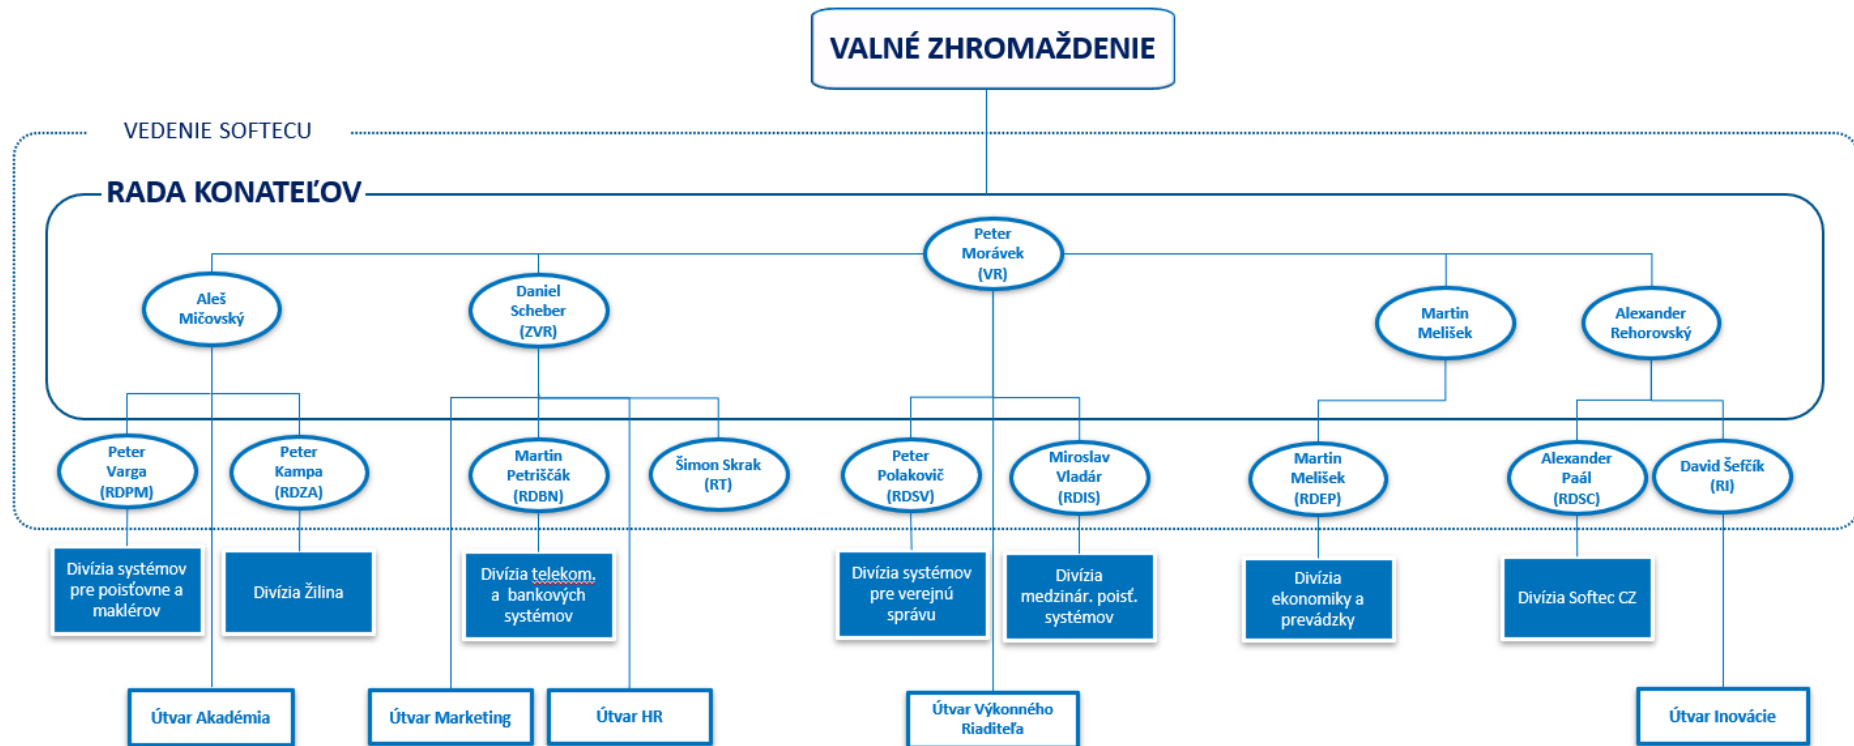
VALNÉ ZHROMAŽDENIE

VEDENIE SOFTECU

RADA KONATEĽOV

Peter Morávek (VR)

Aleš Mičovský

Daniel Scheber (ZVR)

Martin Melišek

Alexander Rehorovský

Peter Varga (RDPM)

Peter Kampa (RDZA)

Martin Petriščák (RDBN)

Šimon Skrak (RT)

Peter Polakovič (RDSV)

Miroslav Vladár (RDIS)

Martin Melišek (RDEP)

Alexander Paál (RDSC)

David Šefčík (RI)

Divízia systémov pre poisťovne a maklérov

Divízia Žilina

Divízia telekom. a bankových systémov

Divízia systémov pre verejnú správu

Divízia medzinár. poisť. systémov

Divízia ekonomiky a prevádzky

Divízia Softec CZ

Útvar Akadémia

Útvar Marketing

Útvar HR

Útvar Výkonného Riaditeľa

Útvar Inovácie